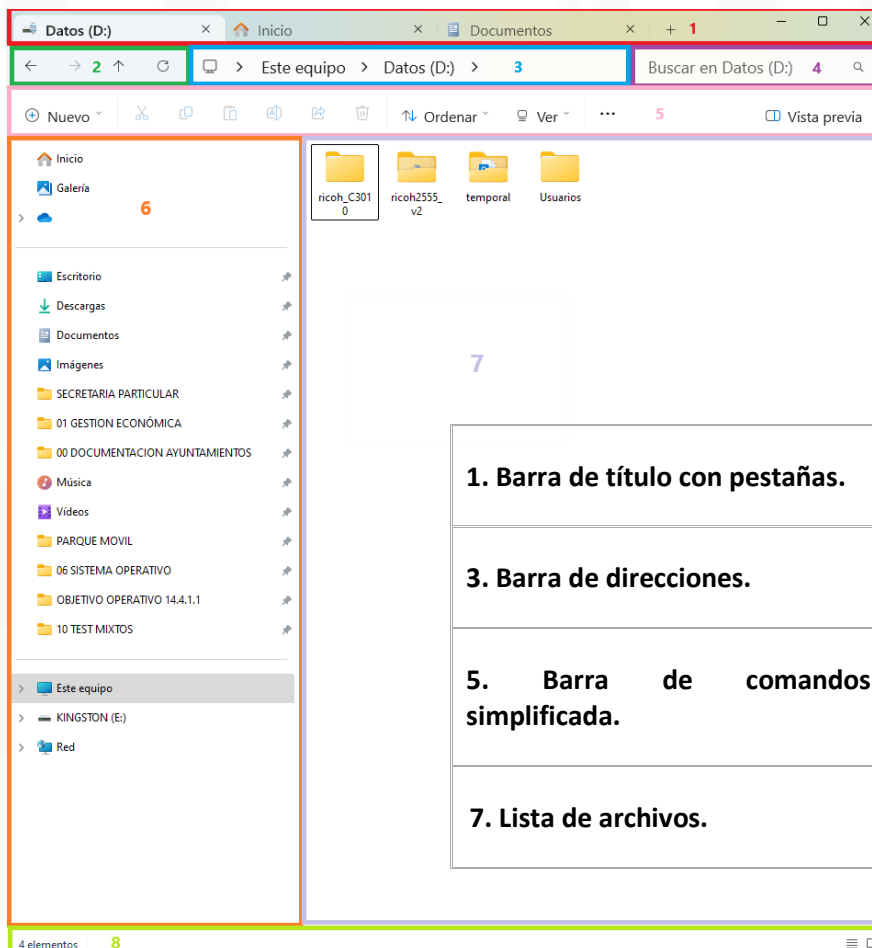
Datos (D:) × Inicio × Documentos × + 1

2 Este equipo > Datos (D:) > 3 Buscar en Datos (D:) 4

Nuevo Ordenar Ver ··· 5 Vista previa

Inicio
Galería
6

Escritorio
Descargas
Documentos
Imágenes
SECRETARIA PARTICULAR
01 GESTION ECONÓMICA
00 DOCUMENTACION AYUNTAMIENTOS
Música
Vídeos
PARQUE MOVIL
06 SISTEMA OPERATIVO
OBJETIVO OPERATIVO 14.4.1.1
10 TEST MIXTOS

Este equipo
KINGSTON (E:)
Red

ricoh_C3010
ricoh2555_v2
temporal
Usuarios

7

| 1. Barra de título con pestañas. |
|---|
| 3. Barra de direcciones. |
| 5. Barra de comandos simplificada. |
| 7. Lista de archivos. |

4 elementos 8